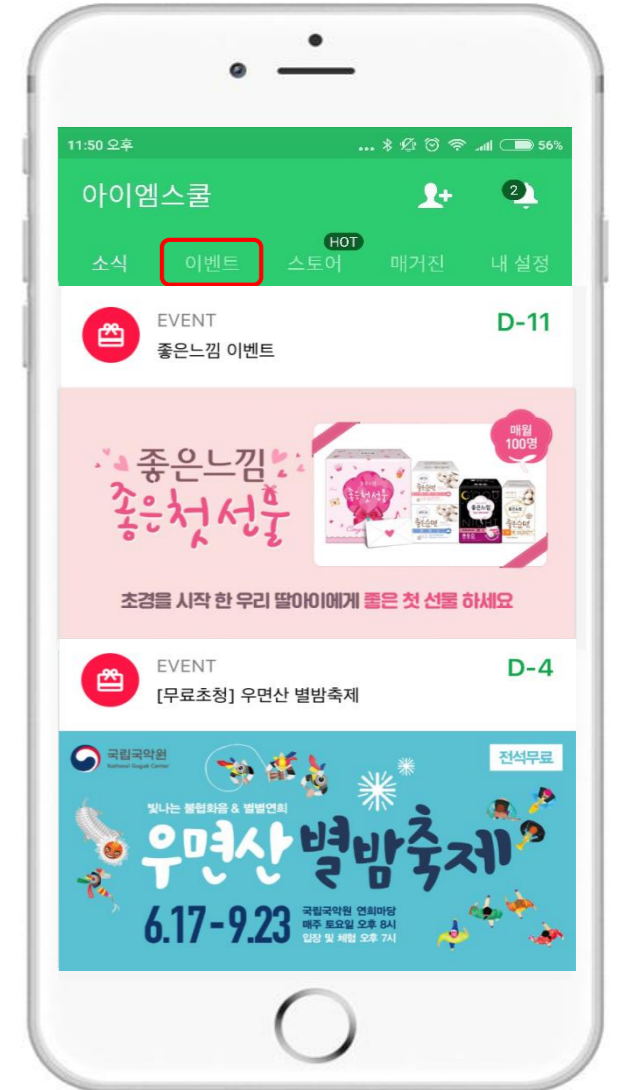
11:50 오후 ... 56%

아이엠스쿨 2

소식 이벤트 HOT 스토어 매거진 내 설정

EVENT
좋은느낌 이벤트
D-11

좋은느낌
좋은첫선물
매월 100명

초경을 시작 한 우리 딸아이에게 좋은 첫 선물 하세요

EVENT
[무료초청] 우면산 별밤축제
D-4

국립국악원 National Gugak Center
전석무료
빛나는 불협화음 & 별별연희
우면산 별밤축제
6.17-9.23
국립국악원 연희마당
매주 토요일 오후 8시
입장 및 체험 오후 7시